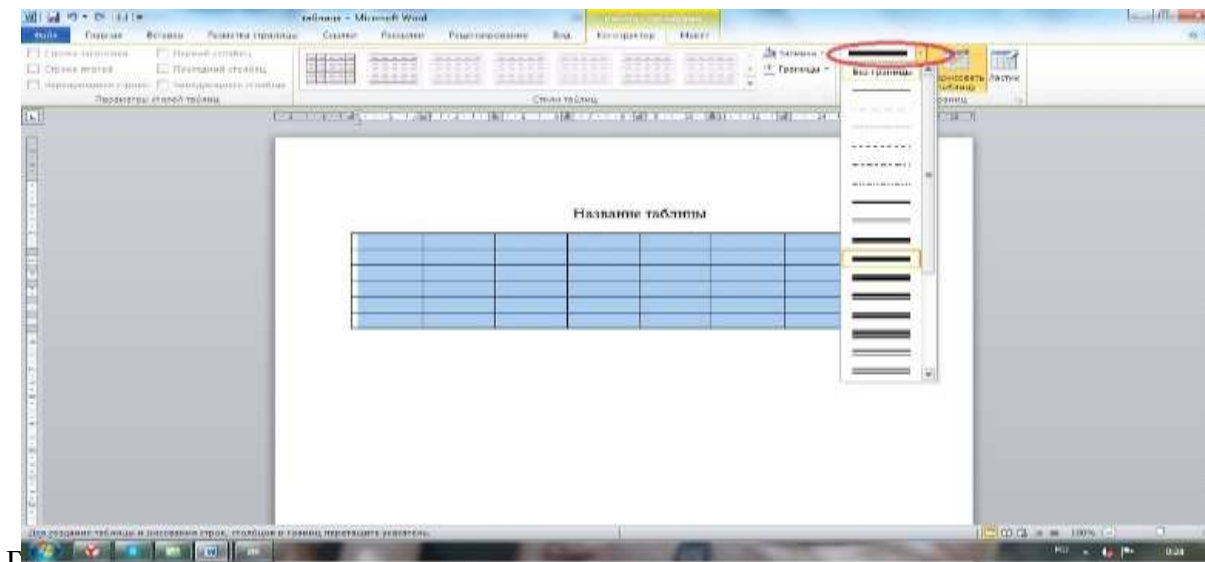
Таблицы - Microsoft Word

Файл Главная Вставка Разметка страницы Ссылки Рассылки Рецензирование Вид Конструктор Макет

Строка заголовка Первый столбец
Строка итогов Последний столбец
Чередующиеся строки Чередующиеся столбцы
Параметры стилей таблиц

Стили таблиц

Заливка
Границы

Без границы

Нарисовать таблицу Ластик

Название таблицы

Для создания таблицы и рисования строк, столбцов и границ перетащите указатель.

100%

RU

Г